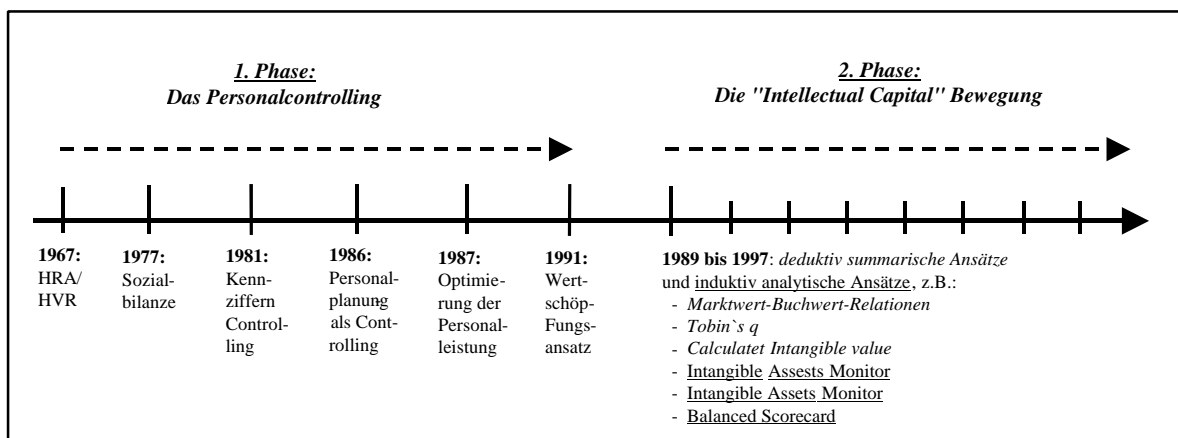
1. Phase:
Das Personalcontrolling

2. Phase:
Die "Intellectual Capital" Bewegung

1967:
HRA/
HVR

1977:
Sozialbilanze

1981:
Kennziffern Controlling

1986:
Personalplanung als Controlling

1987:
Optimierung der Personalleistung

1991:
Wertschöp-Fungsansatz

1989 bis 1997: deduktiv summarische Ansätze und induktiv analytische Ansätze, z.B.:
- Marktwert-Buchwert-Relationen
- Tobin`s q
- Calculatet Intangible value
- Intangible Assests Monitor
- Intangible Assets Monitor
- Balanced Scorecard